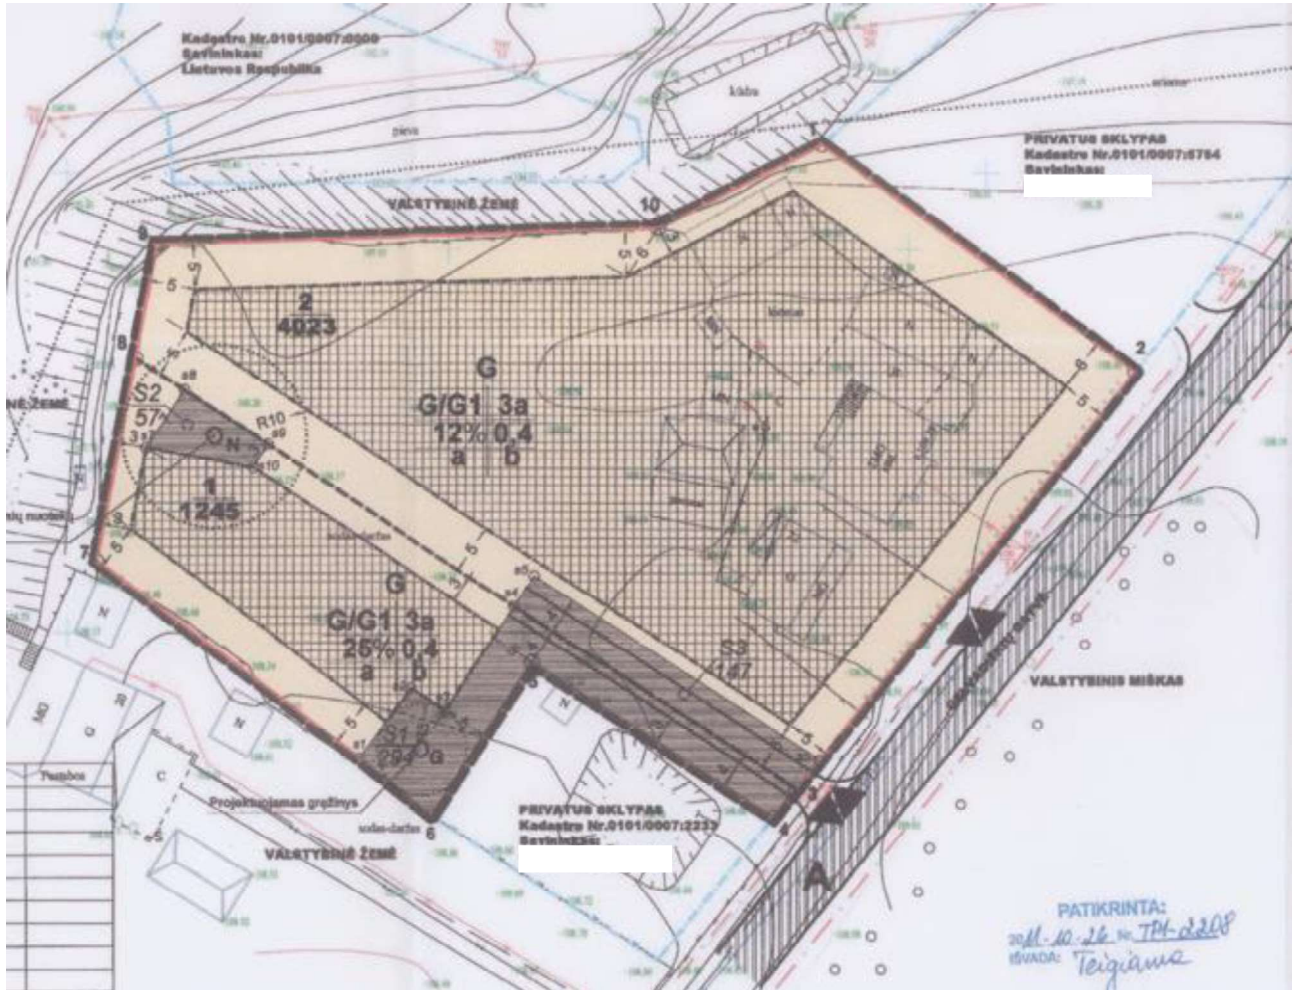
Kadastro Nr.0101/0007:0000
Savininkas:
Lietuvos Respublika

kūdra

pieva

PRIVATUS SKLYPAS
Kadastro Nr.0101/0007:5754
Savininkas:

VALSTYBINĖ ŽEMĖ

10

9

5

2
4023

G

G/G1 3a
12% 0,4
a b

8

S2
57%

R10

1
1245

7

NĖ ŽEMĖ

2

G

G/G1 3a
25% 0,4
a b

S3
147

VALSTYBINIS MIŠKAS

S1
283

5

Projektuojamas gręžinys

6

VALSTYBINĖ ŽEMĖ

PRIVATUS SKLYPAS
Kadastro Nr.0101/0007:2237
Savininkas:

3

4

A

PATIKRINTA:
2011-10-26 Nr. TPI-2208
IŠVADA: Teigiama